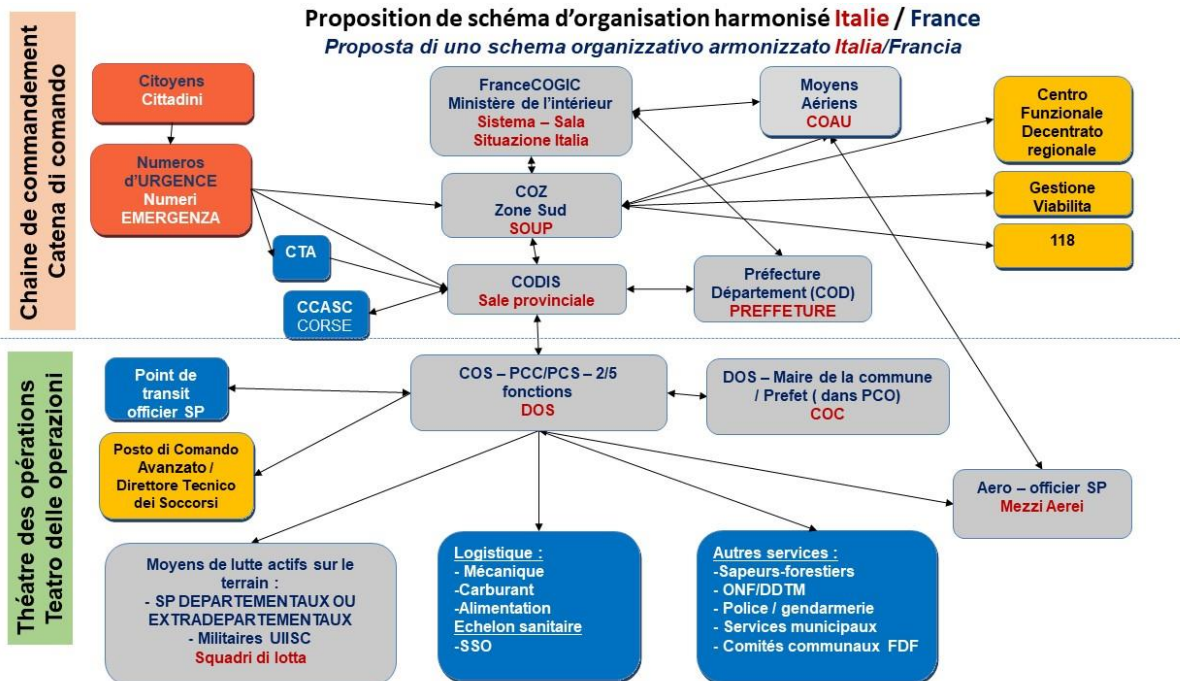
Proposition de schéma d'organisation harmonisé Italie / France
Proposta di uno schema organizzativo armonizzato Italia/Francia

Chaine de commandement
Catena di comando

Citoyens
Cittadini

Numeros d'URGENCE
Numeri EMERGENZA

CTA

CCASC
CORSE

FranceCOGIC
Ministère de l'intérieur
Sistema – Sala Situazione Italia

COZ
Zone Sud
SOUP

CODIS
Sale provinciale

Moyens Aériens
COAU

Préfecture Département (COD)
PREFFETURE

Centro Funzionale Decentrato regionale

Gestione Viabilita

118

Théatre des opérations
Teatro delle operazioni

Point de transit officier SP

COS – PCC/PCS – 2/5 fonctions
DOS

DOS – Maire de la commune / Prefet ( dans PCO)
COC

Posto di Comando Avanzato / Direttore Tecnico dei Soccorsi

Aero – officier SP
Mezzi Aerei

Moyens de lutte actifs sur le terrain :
- SP DEPARTEMENTAUX OU EXTRADEPARTEMENTAUX
- Militaires UIISC
Squadri di lotta

Logistique :
- Mécanique
-Carburant
-Alimentation
Echelon sanitaire
-SSO

Autres services :
-Sapeurs-forestiers
- ONF/DDTM
- Police / gendarmerie
- Services municipaux
- Comités communaux FDF